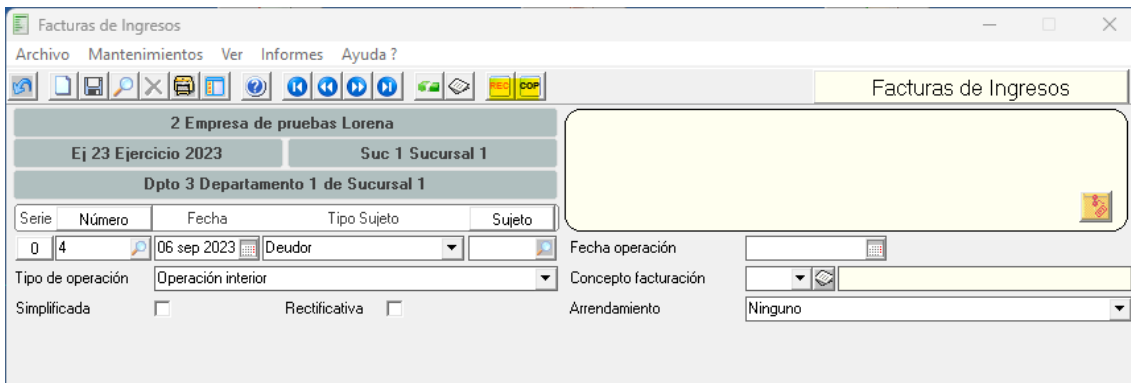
Facturas de Ingresos

Archivo Mantenimientos Ver Informes Ayuda ?

REC COP

Facturas de Ingresos

2 Empresa de pruebas Lorena

Ej 23 Ejercicio 2023

Suc 1 Sucursal 1

Dpto 3 Departamento 1 de Sucursal 1

| Serie | Número | Fecha | Tipo Sujeto | Sujeto |
|---|---|---|---|---|
| 0 | 4 | 06 sep 2023 | Deudor | |

Fecha operación

Tipo de operación Operación interior

Concepto facturación

Simplificada

Rectificativa

Arrendamiento Ninguno